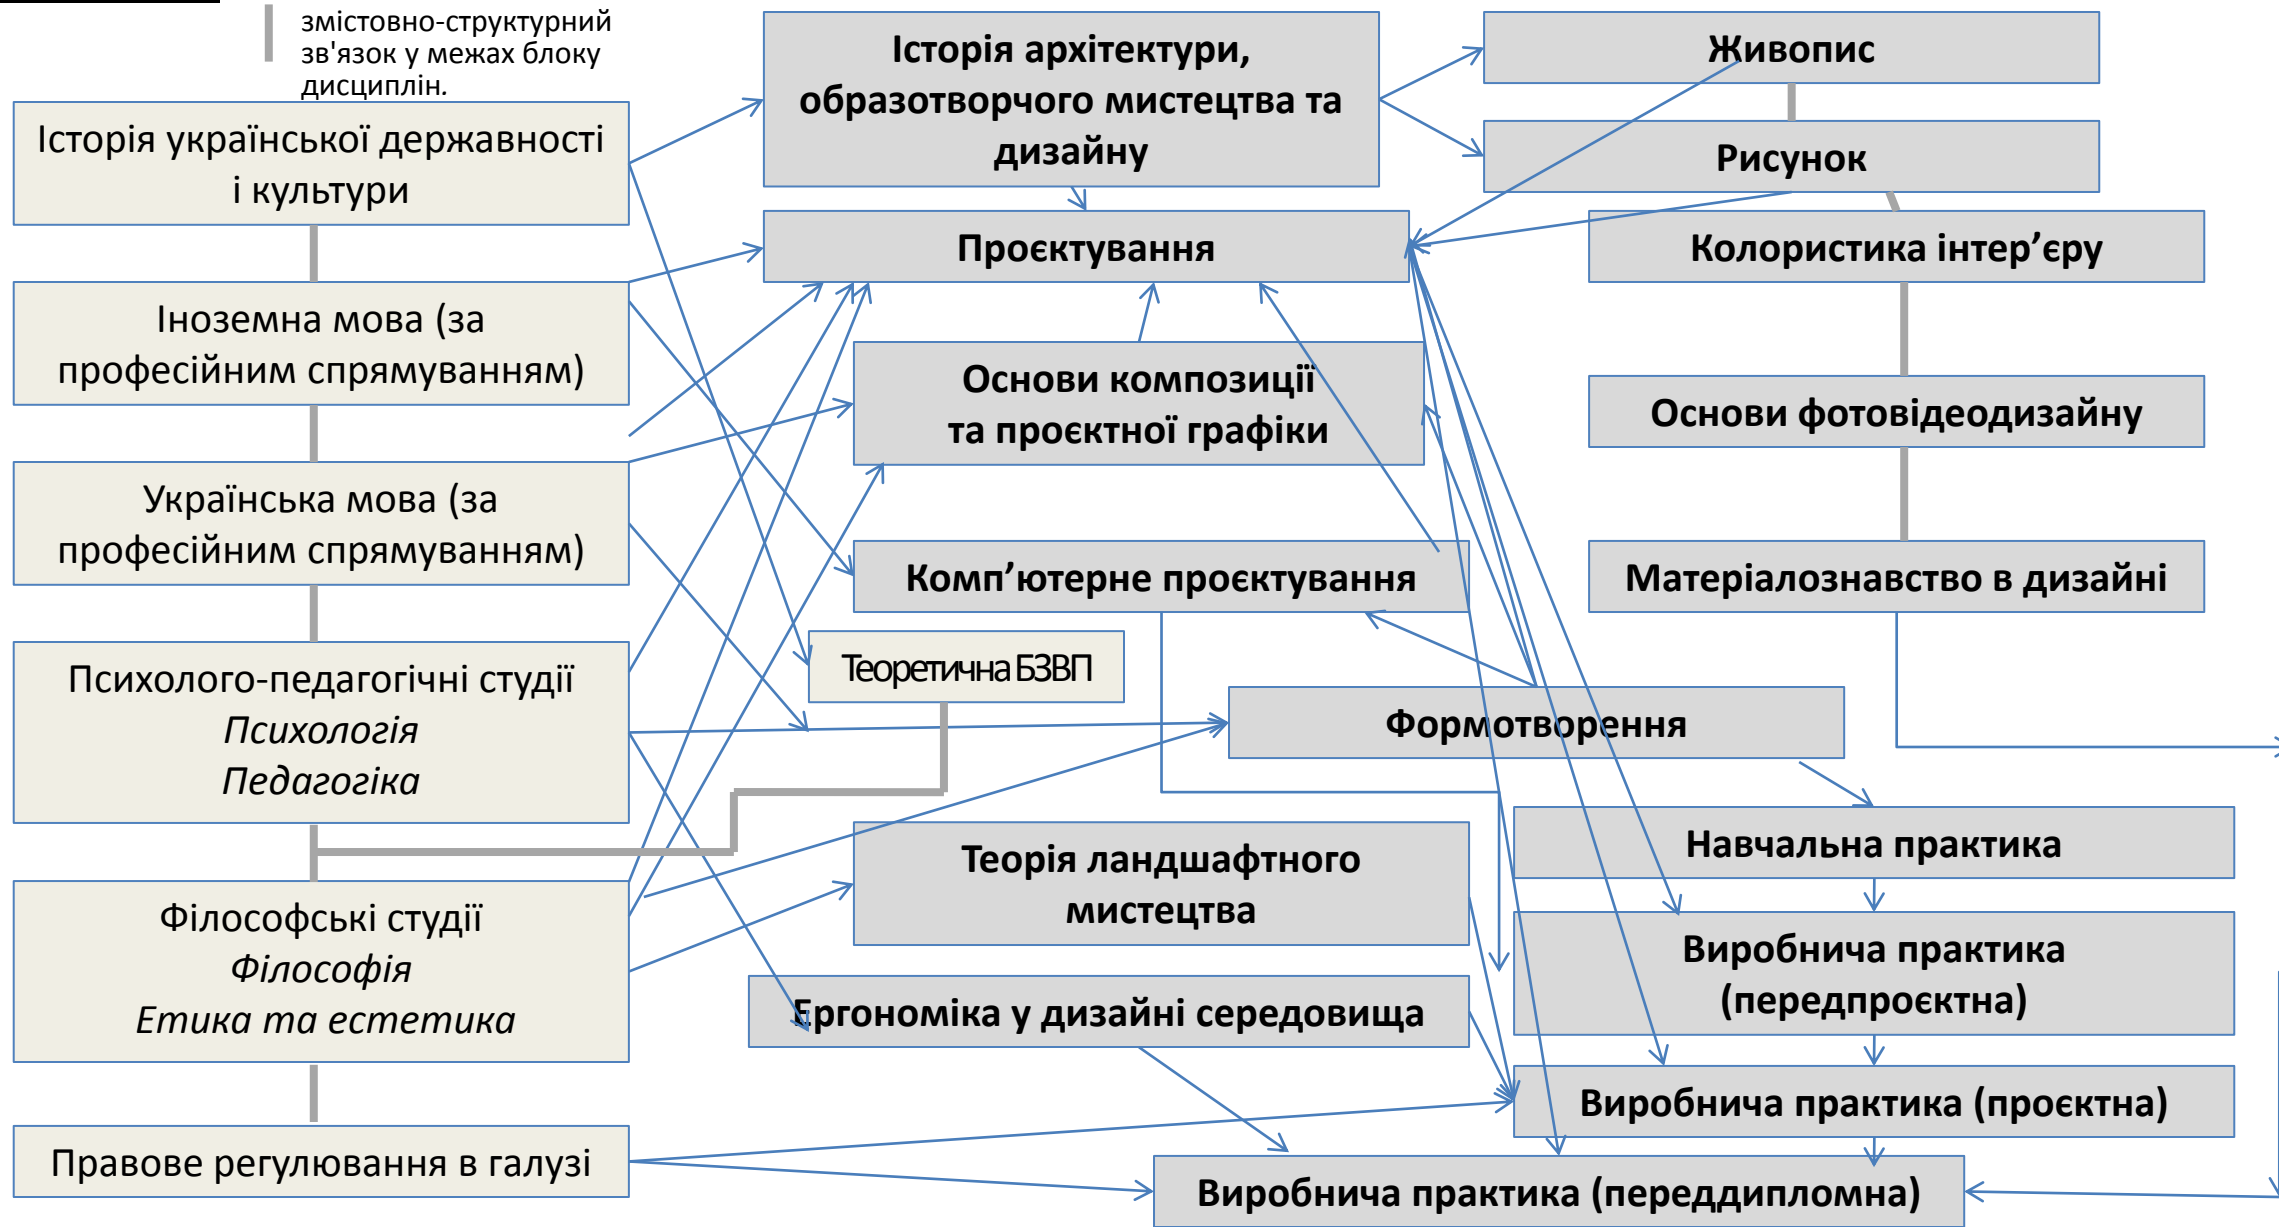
змістовно-структурний зв'язок у межах блоку дисциплін.

Історія української державності і культури

Іноземна мова (за професійним спрямуванням)

Українська мова (за професійним спрямуванням)

Психолого-педагогічні студії
*Психологія*
*Педагогіка*

Філософські студії
*Філософія*
*Етика та естетика*

Правове регулювання в галузі

Історія архітектури, образотворчого мистецтва та дизайну

Проєктування

Основи композиції та проєктної графіки

Комп'ютерне проєктування

Теоретична БЗВП

Формотворення

Теорія ландшафтного мистецтва

Ергономіка у дизайні середовища

Живопис

Рисунок

Колористика інтер'єру

Основи фотовідеодизайну

Матеріалознавство в дизайні

Навчальна практика

Виробнича практика (передпроєктна)

Виробнича практика (проєктна)

Виробнича практика (переддипломна)